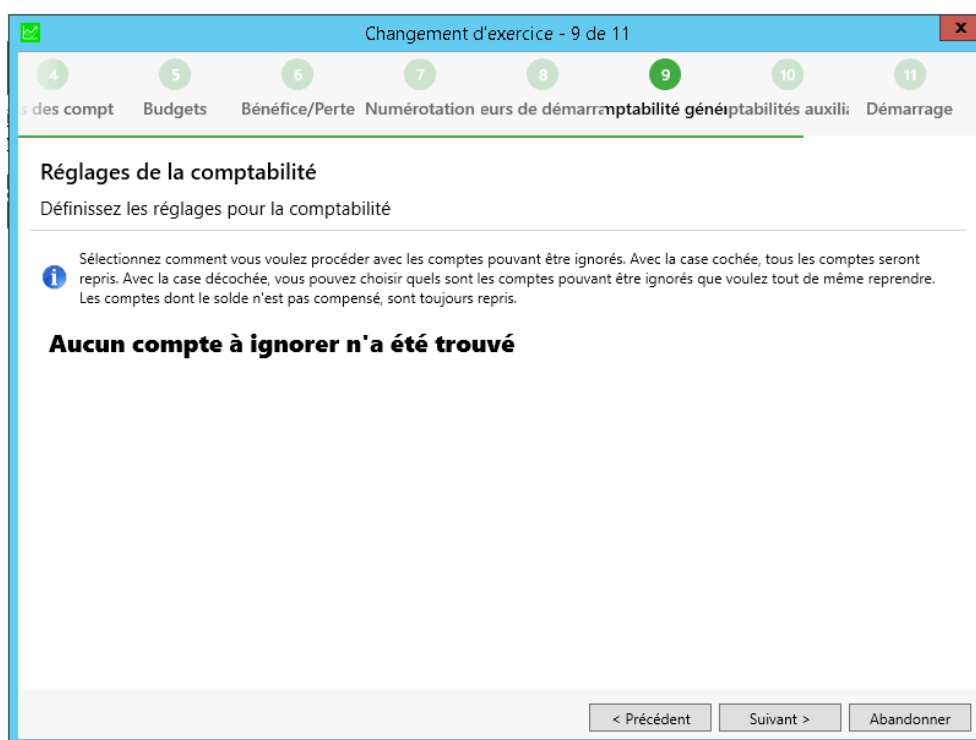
Changement d'exercice - 9 de 11

x

4 s des compt
5 Budgets
6 Bénéfice/Perte
7 Numérotation
8 eurs de démarra
9 mptabilité géné
10 ptabilités auxili
11 Démarrage

Réglages de la comptabilité

Définissez les réglages pour la comptabilité

Sélectionnez comment vous voulez procéder avec les comptes pouvant être ignorés. Avec la case cochée, tous les comptes seront repris. Avec la case décochée, vous pouvez choisir quels sont les comptes pouvant être ignorés que voulez tout de même reprendre. Les comptes dont le solde n'est pas compensé, sont toujours repris.

Aucun compte à ignorer n'a été trouvé

< Précédent
Suivant >
Abandonner